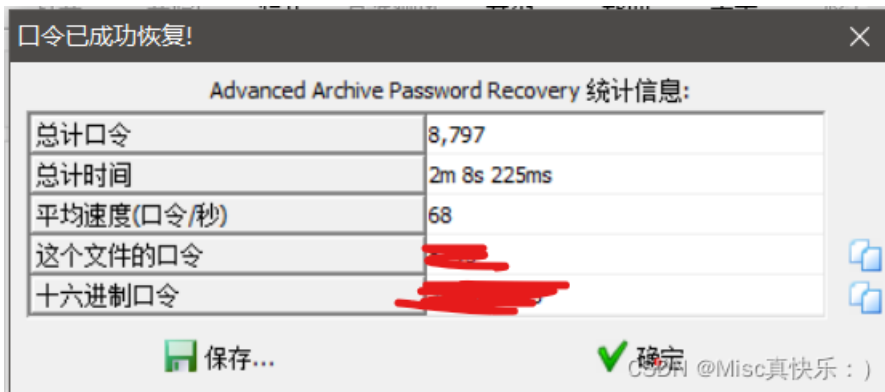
口令已成功恢复!

Advanced Archive Password Recovery 统计信息:

| 总计口令 | 8,797 |
|---|---|
| 总计时间 | 2m 8s 225ms |
| 平均速度(口令/秒) | 68 |
| 这个文件的口令 | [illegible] |
| 十六进制口令 | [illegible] |

保存...

确定

CSDN @Misc真快乐：)